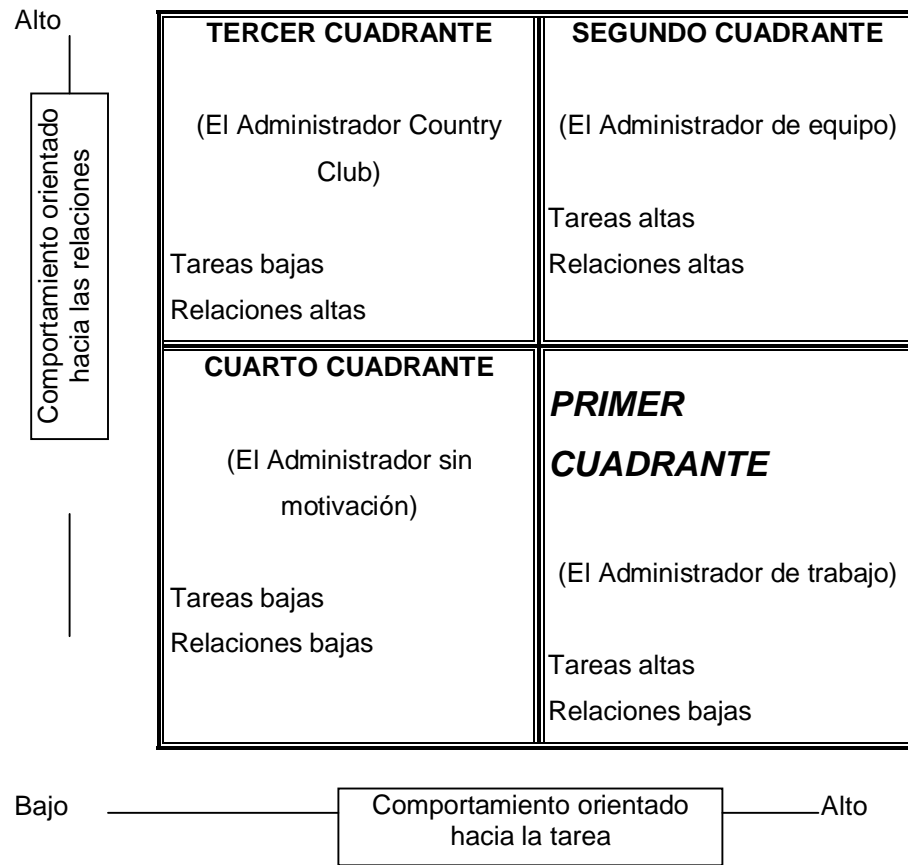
Alto

Comportamiento orientado hacia las relaciones

| TERCER CUADRANTE (El Administrador Country Club) Tareas bajas Relaciones altas | SEGUNDO CUADRANTE (El Administrador de equipo) Tareas altas Relaciones altas |
|---|---|
| CUARTO CUADRANTE (El Administrador sin motivación) Tareas bajas Relaciones bajas | ***PRIMER CUADRANTE*** (El Administrador de trabajo) Tareas altas Relaciones bajas |

Bajo

Comportamiento orientado hacia la tarea

Alto